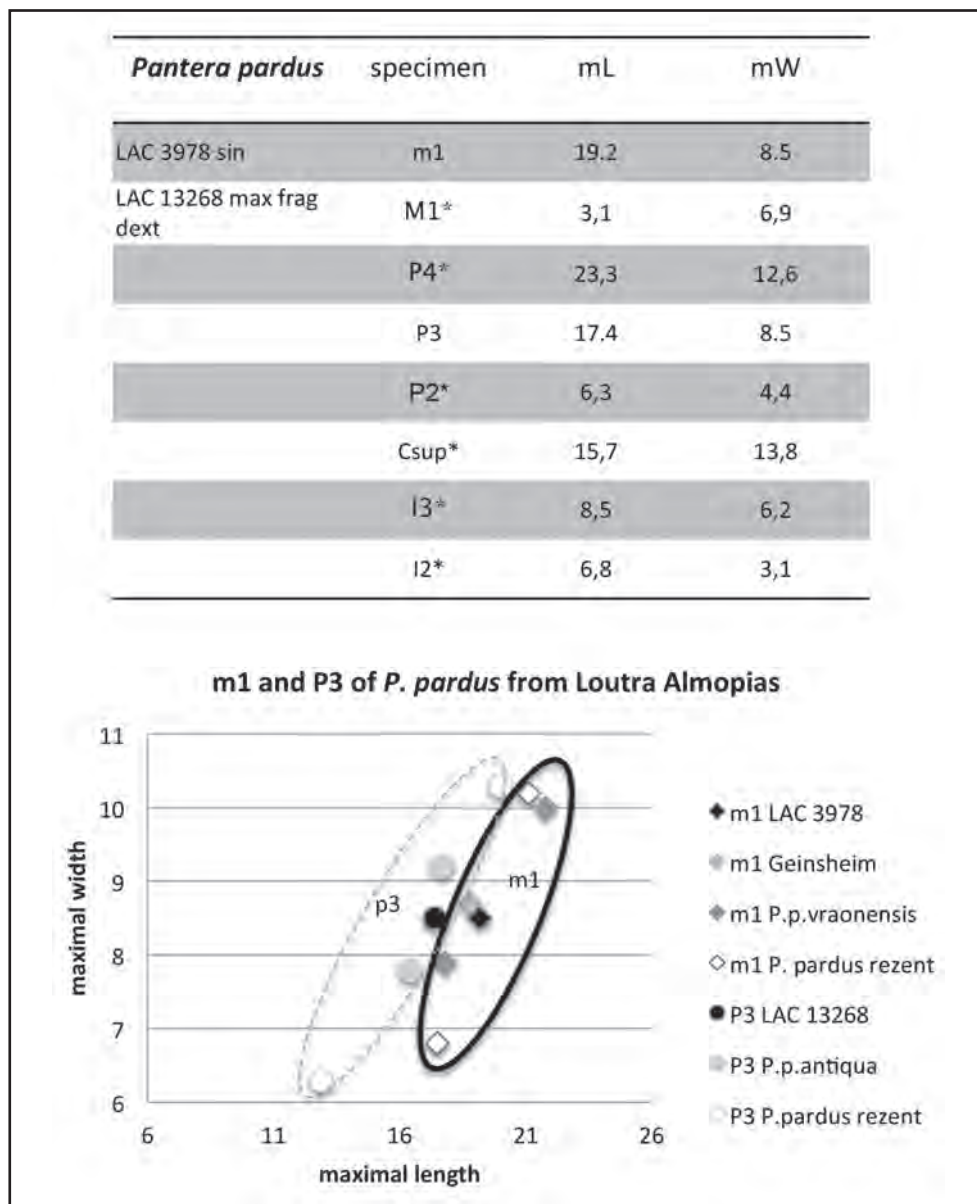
| Pantera pardus | specimen | mL | mW |
|---|---|---|---|
| LAC 3978 sin | m1 | 19.2 | 8.5 |
| LAC 13268 max frag dext | M1* | 3,1 | 6,9 |
| | P4* | 23,3 | 12,6 |
| | P3 | 17.4 | 8.5 |
| | P2* | 6,3 | 4,4 |
| | Csup* | 15,7 | 13,8 |
| | I3* | 8,5 | 6,2 |
| | I2* | 6,8 | 3,1 |

m1 and P3 of P. pardus from Loutra Almopias

11
10
9
8
7
6
maximal width
6 11 16 21 26
maximal length
p3
m1

m1 LAC 3978
m1 Geinsheim
m1 P.p.vraonensis
m1 P. pardus rezent
P3 LAC 13268
P3 P.p.antiqua
P3 P.pardus rezent